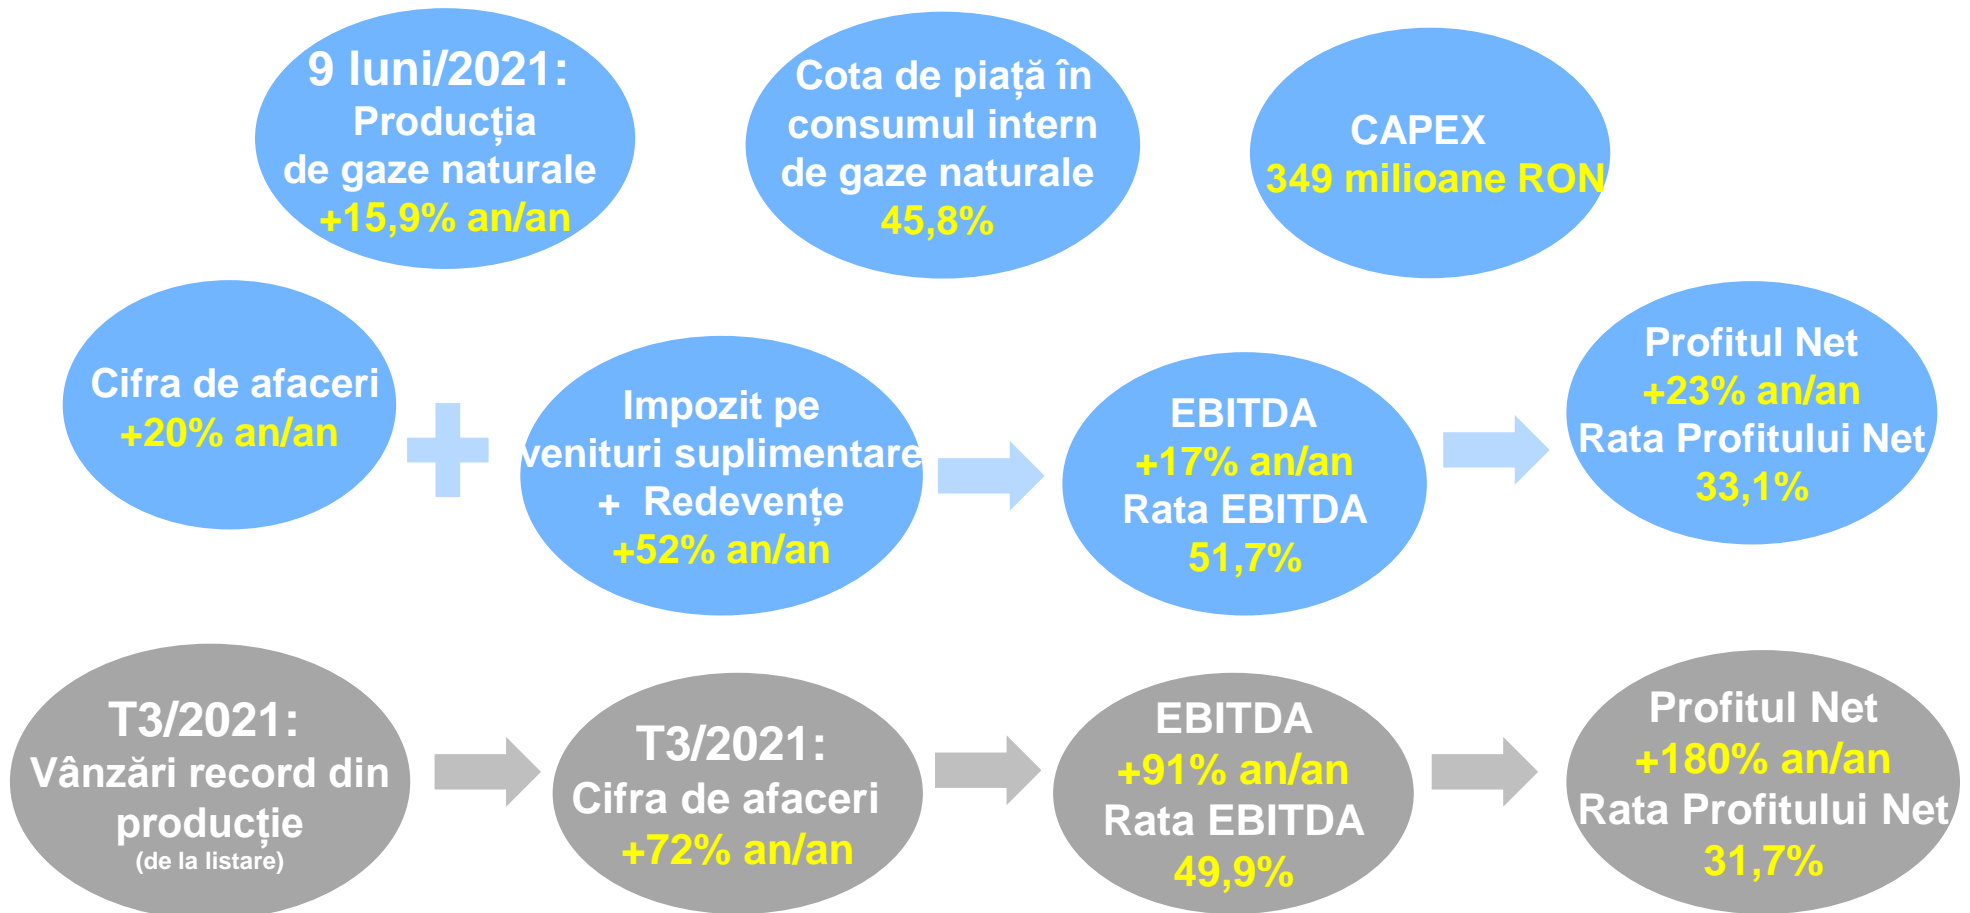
9 luni/2021:
Producția
de gaze naturale
+15,9% an/an

Cota de piață în
consumul intern
de gaze naturale
45,8%

CAPEX
349 milioane RON

Cifra de afaceri
+20% an/an

Impozit pe
venituri suplimentare
+ Redevențe
+52% an/an

EBITDA
+17% an/an
Rata EBITDA
51,7%

Profitul Net
+23% an/an
Rata Profitului Net
33,1%

T3/2021:
Vânzări record din
producție
(de la listare)

T3/2021:
Cifra de afaceri
+72% an/an

EBITDA
+91% an/an
Rata EBITDA
49,9%

Profitul Net
+180% an/an
Rata Profitului Net
31,7%